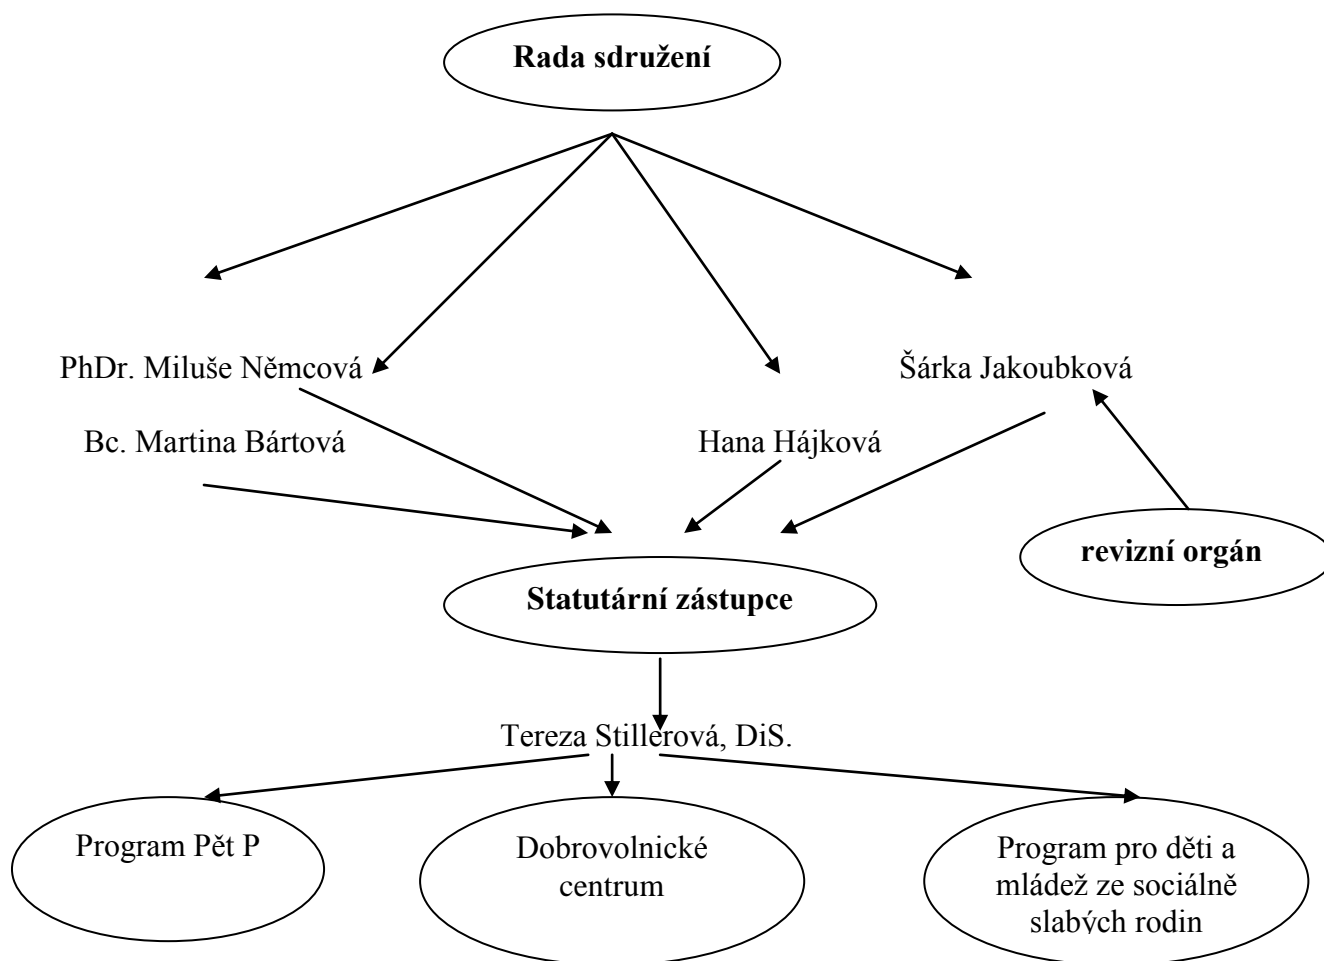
Rada sdružení

PhDr. Miluše Němcová

Bc. Martina Bártová

Hana Hájková

Šárka Jakoubková

revizní orgán

Statutární zástupce

Tereza Stillerová, DiS.

Program Pět P

Dobrovolnické centrum

Program pro děti a mládež ze sociálně slabých rodin